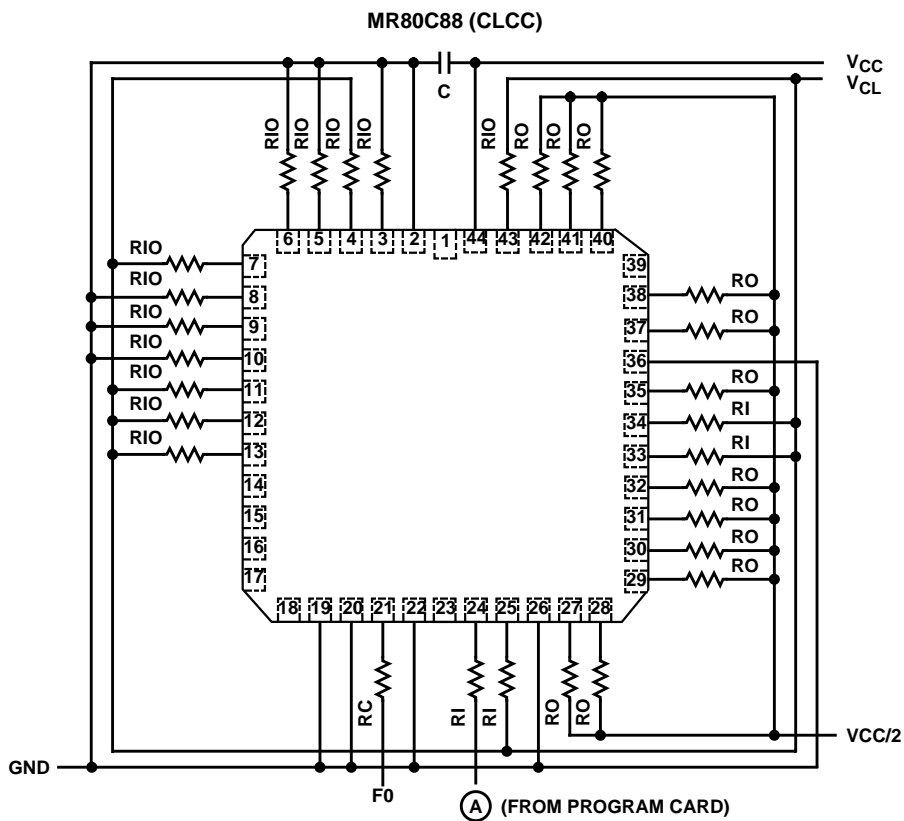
MR80C88 (CLCC)

$V_{CC}$
$V_{CL}$

C

RIO RIO RIO RIO RIO RO RO RO RO

6 5 4 3 2 1 44 43 42 41 40

RIO 7
RIO 8
RIO 9
RIO 10
RIO 11
RIO 12
RIO 13
14
15
16
17

39
38 RO
37 RO
36
35 RO
34 RI
33 RI
32 RO
31 RO
30 RO
29 RO

18 19 20 21 22 23 24 25 26 27 28

RC RI RI RO RO

VCC/2

GND

F0

A (FROM PROGRAM CARD)